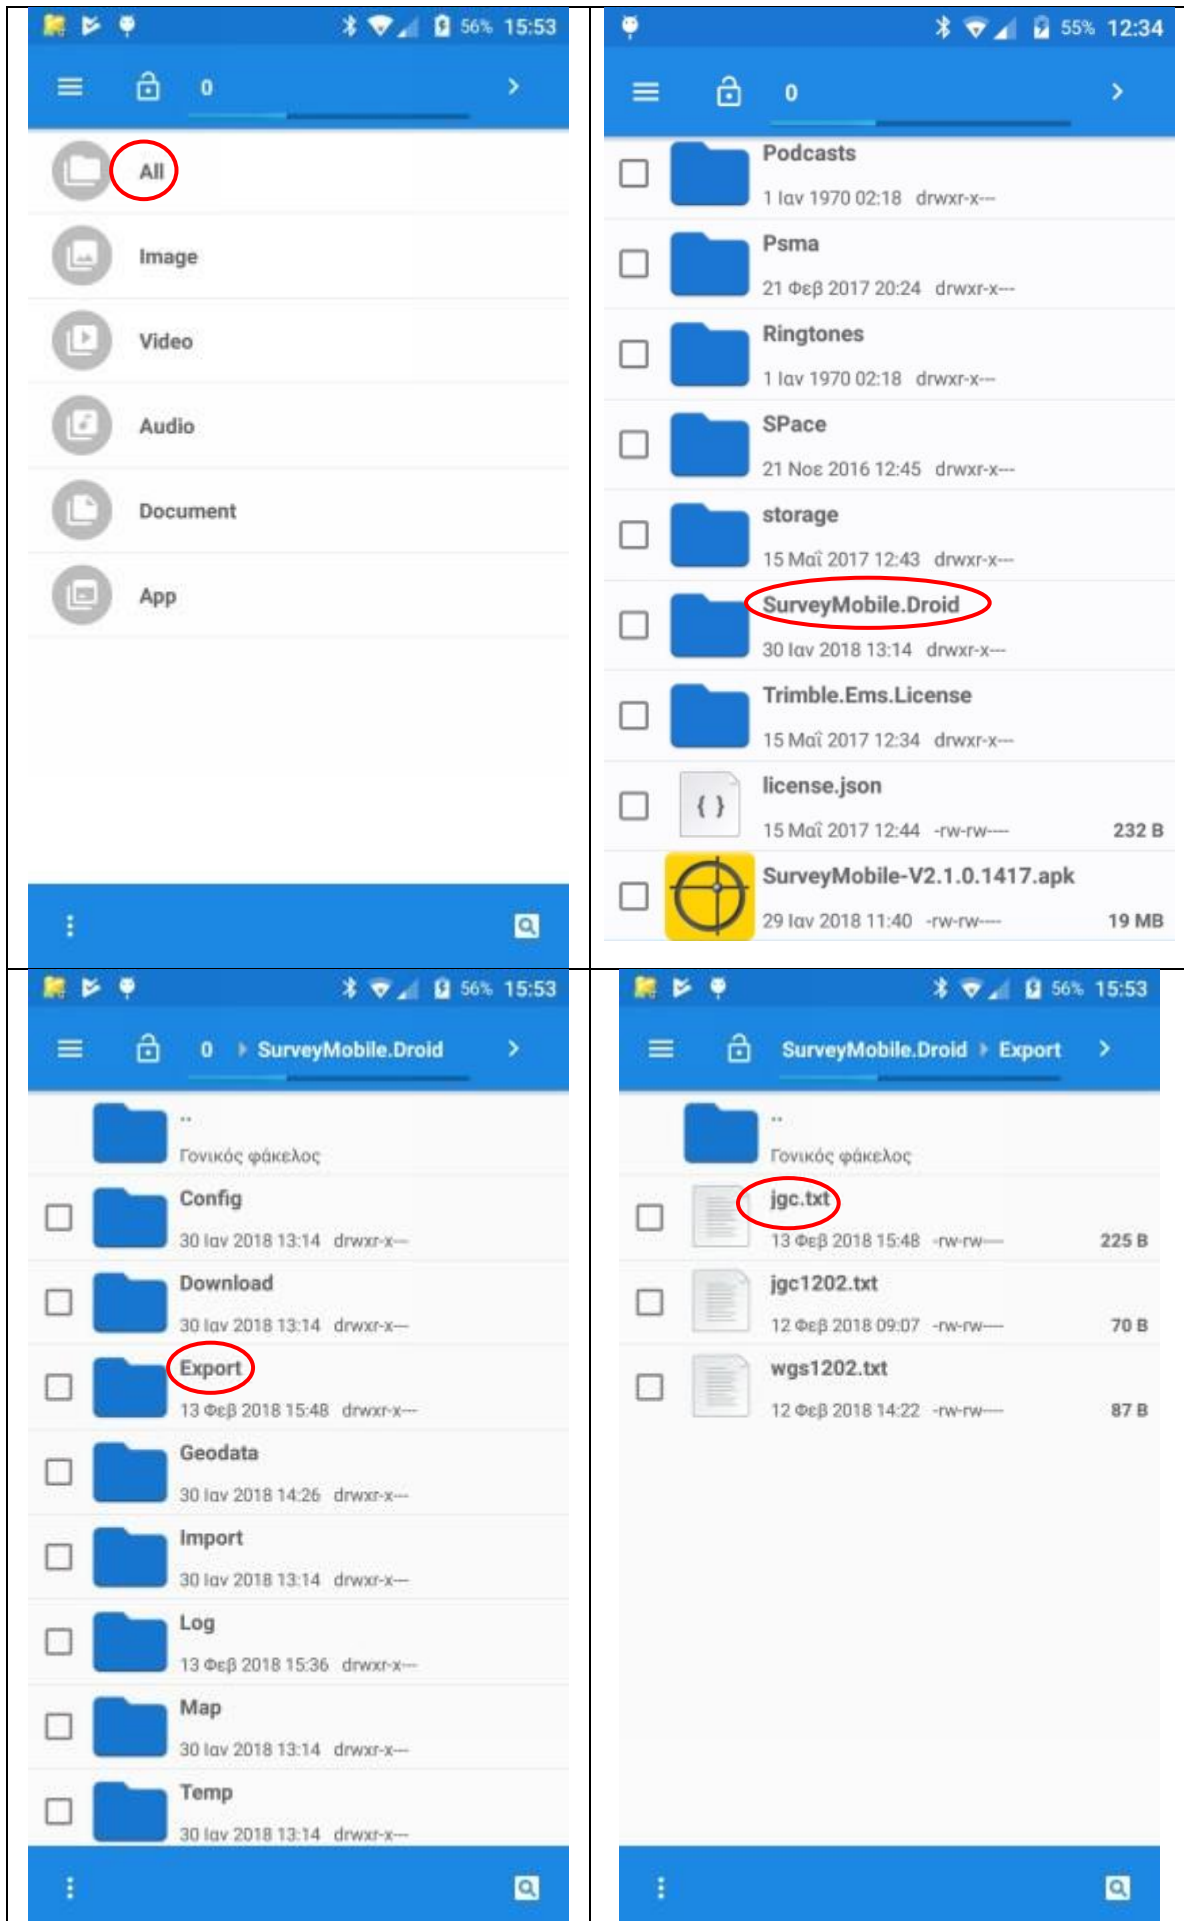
56% 15:53

0

All

Image

Video

Audio

Document

App

55% 12:34

0

Podcasts
1 Ιαν 1970 02:18 drwxr-x---

Psma
21 Φεβ 2017 20:24 drwxr-x---

Ringtones
1 Ιαν 1970 02:18 drwxr-x---

SPace
21 Νοε 2016 12:45 drwxr-x---

storage
15 Μαΐ 2017 12:43 drwxr-x---

SurveyMobile.Droid
30 Ιαν 2018 13:14 drwxr-x---

Trimble.Ems.License
15 Μαΐ 2017 12:34 drwxr-x---

license.json
15 Μαΐ 2017 12:44 -rw-rw---- 232 B

SurveyMobile-V2.1.0.1417.apk
29 Ιαν 2018 11:40 -rw-rw---- 19 MB

56% 15:53

0 SurveyMobile.Droid

..
Γονικός φάκελος

Config
30 Ιαν 2018 13:14 drwxr-x---

Download
30 Ιαν 2018 13:14 drwxr-x---

Export
13 Φεβ 2018 15:48 drwxr-x---

Geodata
30 Ιαν 2018 14:26 drwxr-x---

Import
30 Ιαν 2018 13:14 drwxr-x---

Log
13 Φεβ 2018 15:36 drwxr-x---

Map
30 Ιαν 2018 13:14 drwxr-x---

Temp
30 Ιαν 2018 13:14 drwxr-x---

56% 15:53

SurveyMobile.Droid Export

..
Γονικός φάκελος

jgc.txt
13 Φεβ 2018 15:48 -rw-rw---- 225 B

jgc1202.txt
12 Φεβ 2018 09:07 -rw-rw---- 70 B

wgs1202.txt
12 Φεβ 2018 14:22 -rw-rw---- 87 B